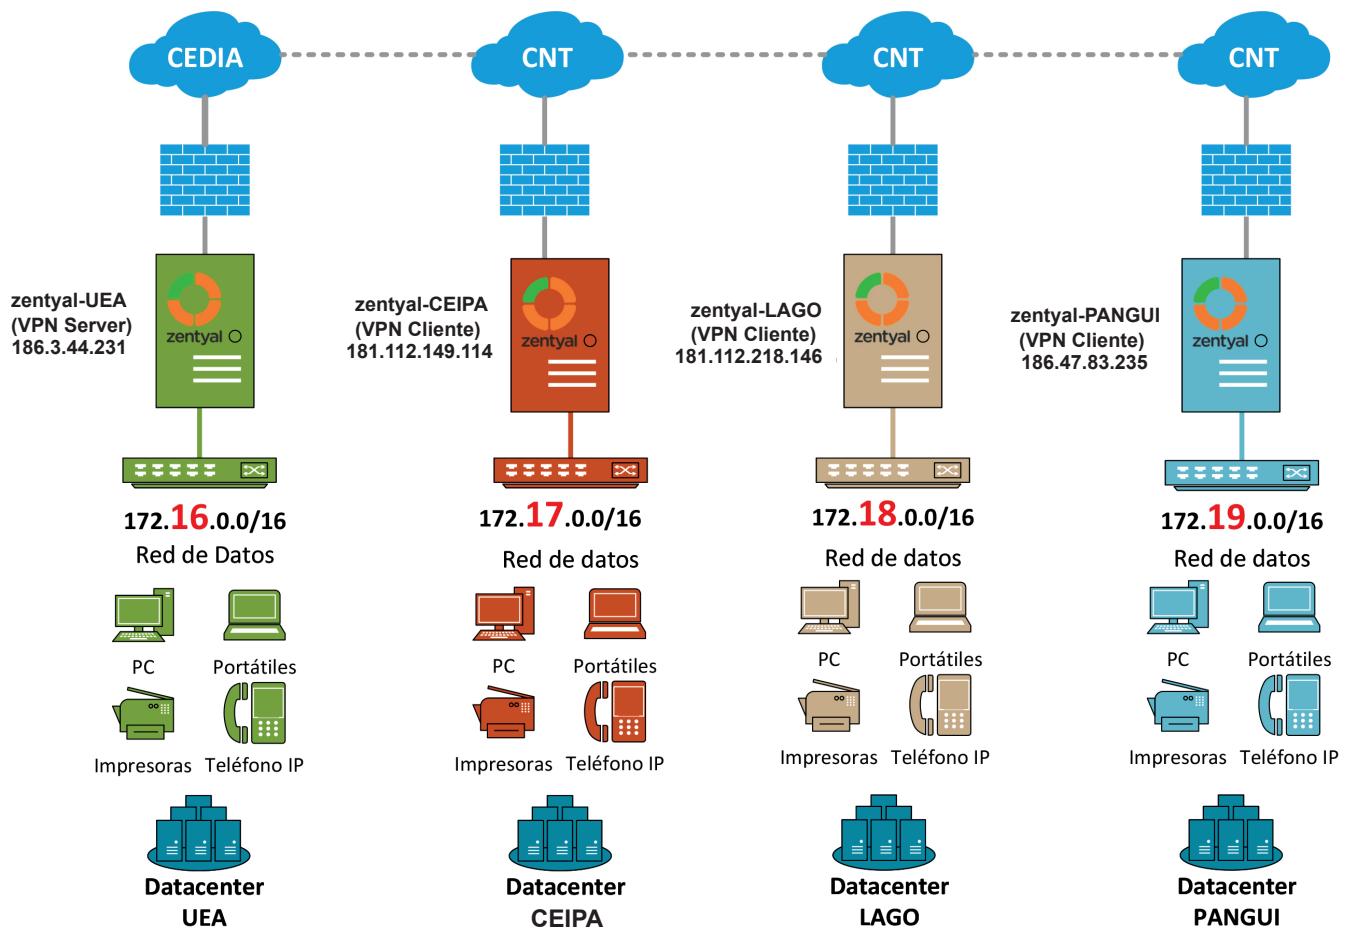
CEDIA

CNT

CNT

CNT

zentyal-UEA (VPN Server) 186.3.44.231

zentyal

172.16.0.0/16

Red de Datos

PC

Portátiles

Impresoras

Teléfono IP

Datacenter UEA

zentyal-CEIPA (VPN Cliente) 181.112.149.114

zentyal

172.17.0.0/16

Red de datos

PC

Portátiles

Impresoras

Teléfono IP

Datacenter CEIPA

zentyal-LAGO (VPN Cliente) 181.112.218.146

zentyal

172.18.0.0/16

Red de datos

PC

Portátiles

Impresoras

Teléfono IP

Datacenter LAGO

zentyal-PANGUI (VPN Cliente) 186.47.83.235

zentyal

172.19.0.0/16

Red de datos

PC

Portátiles

Impresoras

Teléfono IP

Datacenter PANGUI